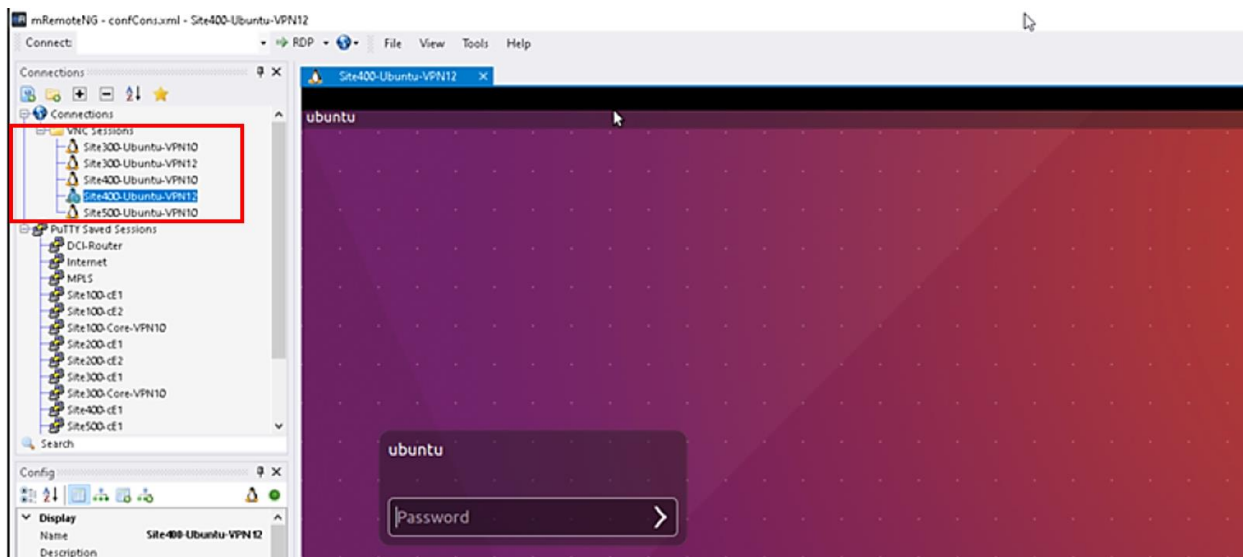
mRemoteNG - confCons.xml - Site400-Ubuntu-VPN12

Connect: RDP File View Tools Help

Connections

Connections
VNC Sessions
Site300-Ubuntu-VPN10
Site300-Ubuntu-VPN12
Site400-Ubuntu-VPN10
Site400-Ubuntu-VPN12
Site500-Ubuntu-VPN10
PuTTY Saved Sessions
DCI-Router
Internet
MPLS
Site100-cE1
Site100-cE2
Site100-Core-VPN10
Site200-cE1
Site200-cE2
Site300-cE1
Site300-Core-VPN10
Site400-cE1
Site500-cE1
Search

Config
Display
Name Site400-Ubuntu-VPN12
Description

Site400-Ubuntu-VPN12

ubuntu

ubuntu

Password